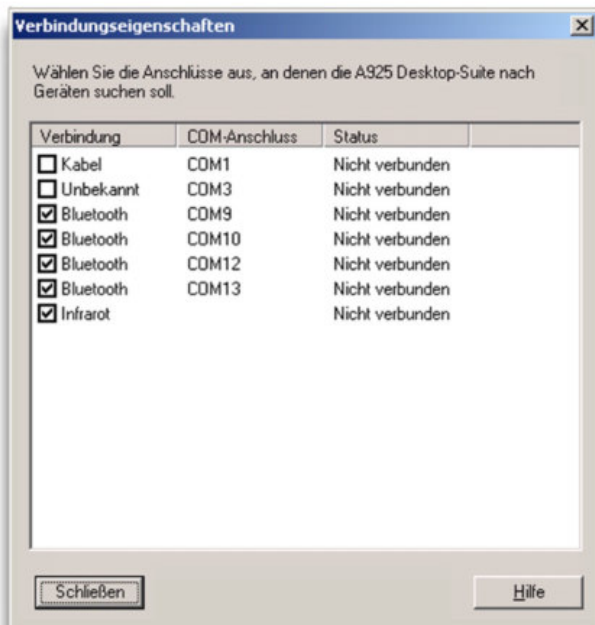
Verbindungseigenschaften

Wählen Sie die Anschlüsse aus, an denen die A925 Desktop-Suite nach Geräten suchen soll.

| Verbindung | COM-Anschluss | Status |
|---|---|---|
| Kabel | COM1 | Nicht verbunden |
| Unbekannt | COM3 | Nicht verbunden |
| Bluetooth | COM9 | Nicht verbunden |
| Bluetooth | COM10 | Nicht verbunden |
| Bluetooth | COM12 | Nicht verbunden |
| Bluetooth | COM13 | Nicht verbunden |
| Infrarot | | Nicht verbunden |

Schließen

Hilfe